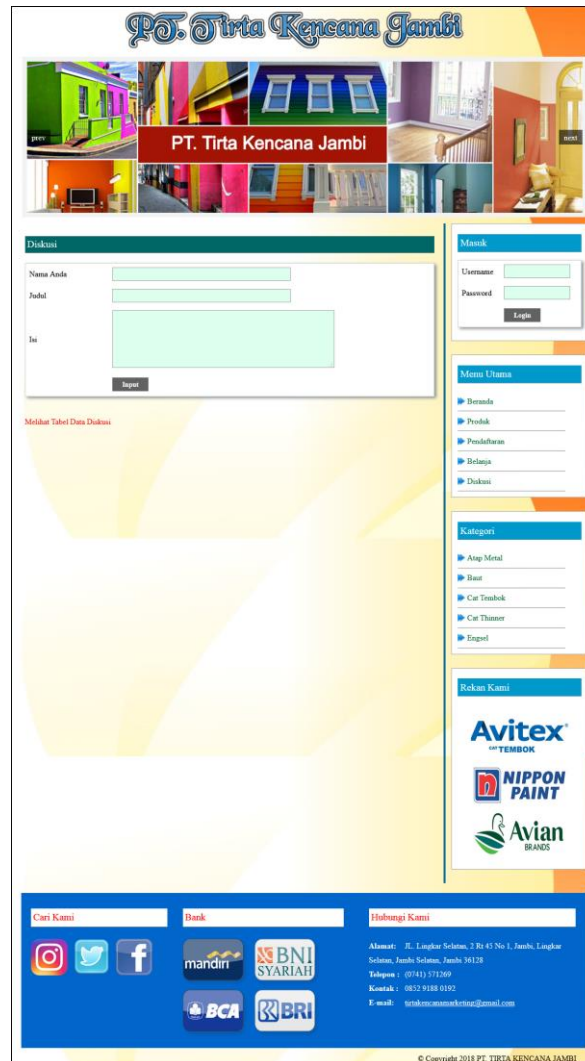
PT. Tirta Kencana Jambi

prev
next
PT. Tirta Kencana Jambi

Diskusi

Nama Anda
Judul
Isi
Input

Melihat Tabel Data Diskusi

Masuk
Username
Password
Login

Menu Utama
Beranda
Produk
Pendaftaran
Belanja
Diskusi

Kategori
Atap Metal
Baut
Cat Tembok
Cat Thinner
Engsel

Rekan Kami
Avitex CAT TEMBOK
NIPPON PAINT
Avian BRANDS

Cari Kami

Bank
mandiri
BNI SYARIAH
BCA
BRI

Hubungi Kami
Alamat: JL. Lingkar Selatan, 2 Rt 45 No 1, Jambi, Lingkar Selatan, Jambi Selatan, Jambi 36128
Telepon : (0741) 571269
Kontak : 0852 9188 0192
E-mail: tirtakencanamarketing@gmail.com

© Copyright 2018 PT. TIRTA KENCANA JAMBI